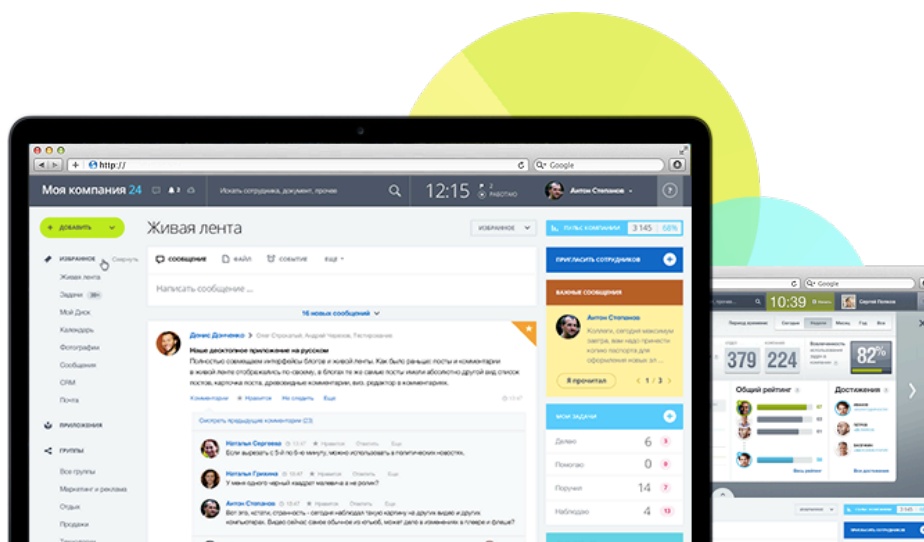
http://

Google

Моя компания 24

Искать сотрудника, документ, прочее

12:15

РАБОТАЮ

Антон Степанов

+ ДОБАВИТЬ

ИЗБРАННОЕ

Свернуть

Живая лента

Задачи

Мой Диск

Календарь

Фотографии

Сообщения

CRM

Почта

ПРИЛОЖЕНИЯ

ГРУППЫ

Все группы

Маркетинг и реклама

Отдых

Продажи

Живая лента

ИЗБРАННОЕ

СООБЩЕНИЕ

ФАЙЛ

СОБЫТИЕ

ЕЩЕ

Написать сообщение ...

16 новых сообщений

Денис Донченко

Олег Стукалов, Андрей Черняев, Тестирование

Наше десктопное приложение на русском

Полностью совмещаем интерфейсы блогов и живой ленты. Как было раньше: посты и комментарии в живой ленте отображались по-своему, в блогах же посты имели абсолютно другой вид (список постов, карточка поста, древовидные комментарии, визуальный редактор в комментариях).

Комментарии Нравится Не следить Еще

Смотреть предыдущие комментарии (23)

Наталья Сергеева

Нравится Ответить Еще

Если вырезать 5-й по 9-й минуту, можно использовать в политических новостях.

Наталья Гринина

Нравится Ответить Еще

Уже много одного черный квадрат малевича в не порил?

Антон Степанов

Нравится Ответить Еще

Вот есть, кстати, странность - сегодня наблюдал такую картину на других видео и других компьютерах. Видео сейчас самое обычное из ютьюб, может в изменениях в плеере и флеше?

ПУЛЬС КОМПАНИИ

3 145

68%

ПРИГЛАСИТЬ СОТРУДНИКОВ

ВАЖНЫЕ СООБЩЕНИЯ

Антон Степанов

Коллеги, сегодня максимум завтра, если успеете, получите копию паспорта для оформления нового эл ...

Я прочитал

1 / 3

МОИ ЗАДАЧИ

Делаю 6 3

Помогаю 0 9

Поручил 14 7

Наблюдаю 4 3

10:39

Сергей Попов

Период измерения

Сегодня

Неделя

Месяц

Год

379

224

82%

Общий рейтинг

Достижения

Все рейтинги

Все достижения